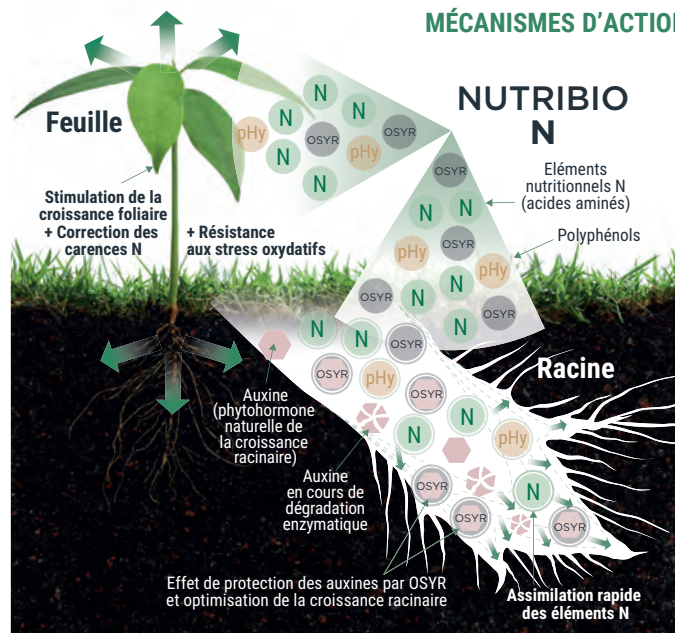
MÉCANISMES D'ACTIO

NUTRIBIO
N

Feuille

N N N pHy N OSYR OSYR N pHy N

Stimulation de la croissance foliaire
+ Correction des carences N

+ Résistance aux stress oxydatifs

OSYR
N N
OSYR
pHy pHy
OSYR N N OSYR
N

Eléments nutritionnels N (acides aminés)

Polyphénols

N N OSYR
OSYR pHy
N
N pHy
OSYR
N
OSYR OSYR

Racine

Auxine (phytohormone naturelle de la croissance racinaire)

Auxine en cours de dégradation enzymatique

Effet de protection des auxines par OSYR et optimisation de la croissance racinaire

Assimilation rapide des éléments N